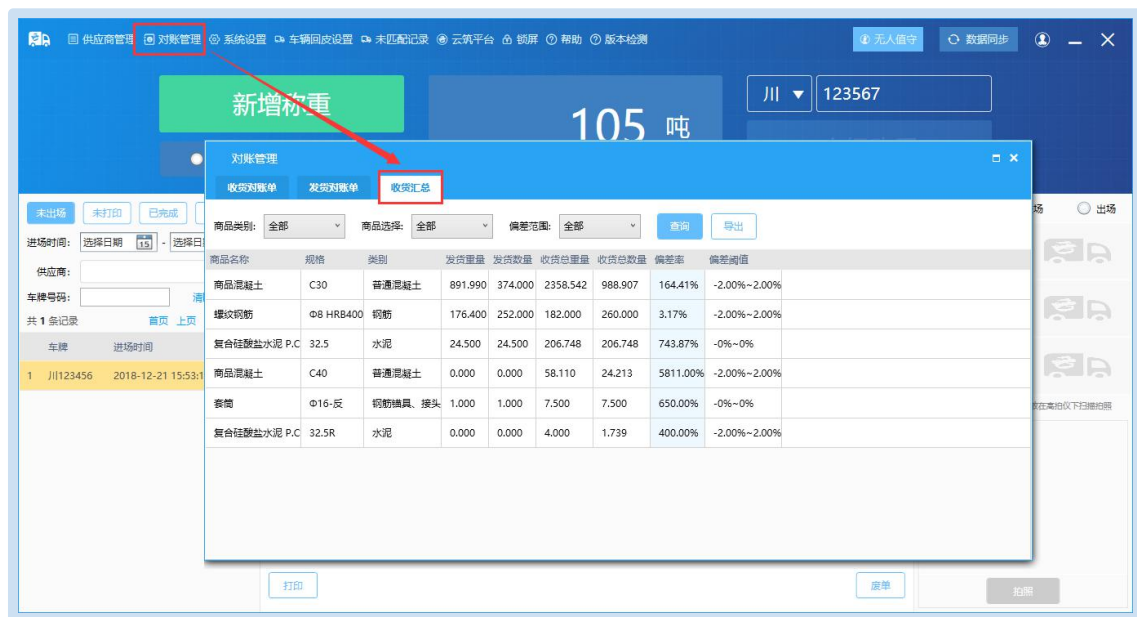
供应商管理 对账管理 系统设置 车辆回皮设置 未匹配记录 云筑平台 锁屏 帮助 版本检测 无人值守 数据同步

新增称重

105 吨

川 123567

未出场 未打印 已完成

进场时间: 选择日期 15 - 选择日

供应商:

车牌号码:

共 1 条记录 首页 上页

车牌 进场时间

1 川123456 2018-12-21 15:53:1

场 出场

放在高拍仪下扫描拍照

打印 废单 拍照

对账管理

收货对账单 发货对账单 收货汇总

商品类别: 全部 商品选择: 全部 偏差范围: 全部 查询 导出

| 商品名称 | 规格 | 类别 | 发货重量 | 发货数量 | 收货总重量 | 收货总数量 | 偏差率 | 偏差阈值 |
|---|---|---|---|---|---|---|---|---|
| 商品混凝土 | C30 | 普通混凝土 | 891.990 | 374.000 | 2358.542 | 988.907 | 164.41% | -2.00%~2.00% |
| 螺纹钢筋 | Φ8 HRB400 | 钢筋 | 176.400 | 252.000 | 182.000 | 260.000 | 3.17% | -2.00%~2.00% |
| 复合硅酸盐水泥 P.C | 32.5 | 水泥 | 24.500 | 24.500 | 206.748 | 206.748 | 743.87% | -0%~0% |
| 商品混凝土 | C40 | 普通混凝土 | 0.000 | 0.000 | 58.110 | 24.213 | 5811.00% | -2.00%~2.00% |
| 套筒 | Φ16-反 | 钢筋锚具、接头 | 1.000 | 1.000 | 7.500 | 7.500 | 650.00% | -0%~0% |
| 复合硅酸盐水泥 P.C | 32.5R | 水泥 | 0.000 | 0.000 | 4.000 | 1.739 | 400.00% | -2.00%~2.00% |